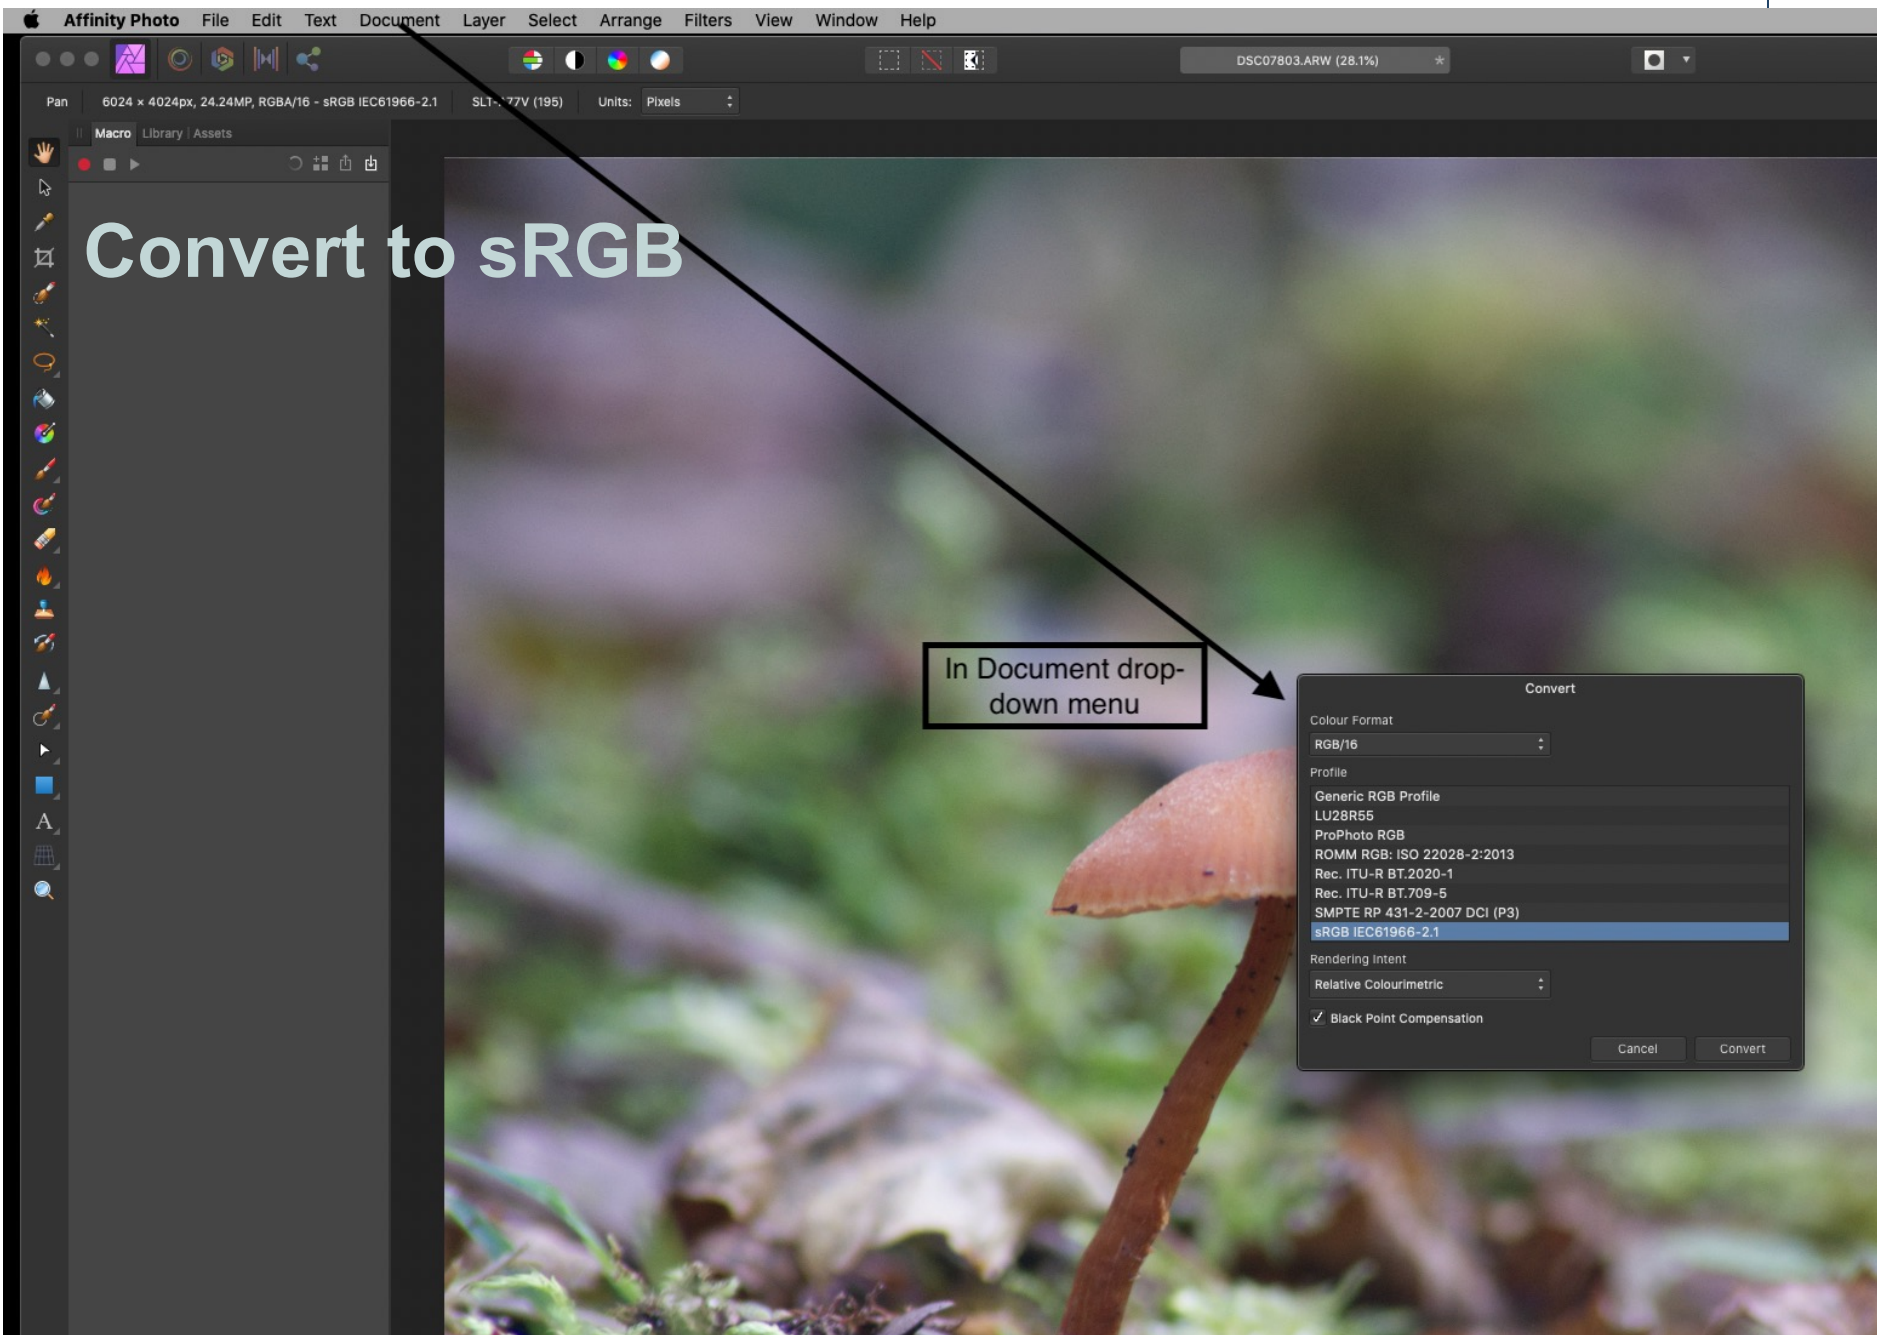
Affinity Photo File Edit Text Document Layer Select Arrange Filters View Window Help

DSC07803.ARW (28.1%)

Pan 6024 × 4024px, 24.24MP, RGBA/16 - sRGB IEC61966-2.1 SLT-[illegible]77V (195) Units: Pixels

Macro Library Assets

Convert to sRGB

In Document drop-down menu

Convert

Colour Format

RGB/16

Profile

Generic RGB Profile
LU28R55
ProPhoto RGB
ROMM RGB: ISO 22028-2:2013
Rec. ITU-R BT.2020-1
Rec. ITU-R BT.709-5
SMPTE RP 431-2-2007 DCI (P3)
sRGB IEC61966-2.1

Rendering Intent

Relative Colourimetric

✓ Black Point Compensation

Cancel Convert